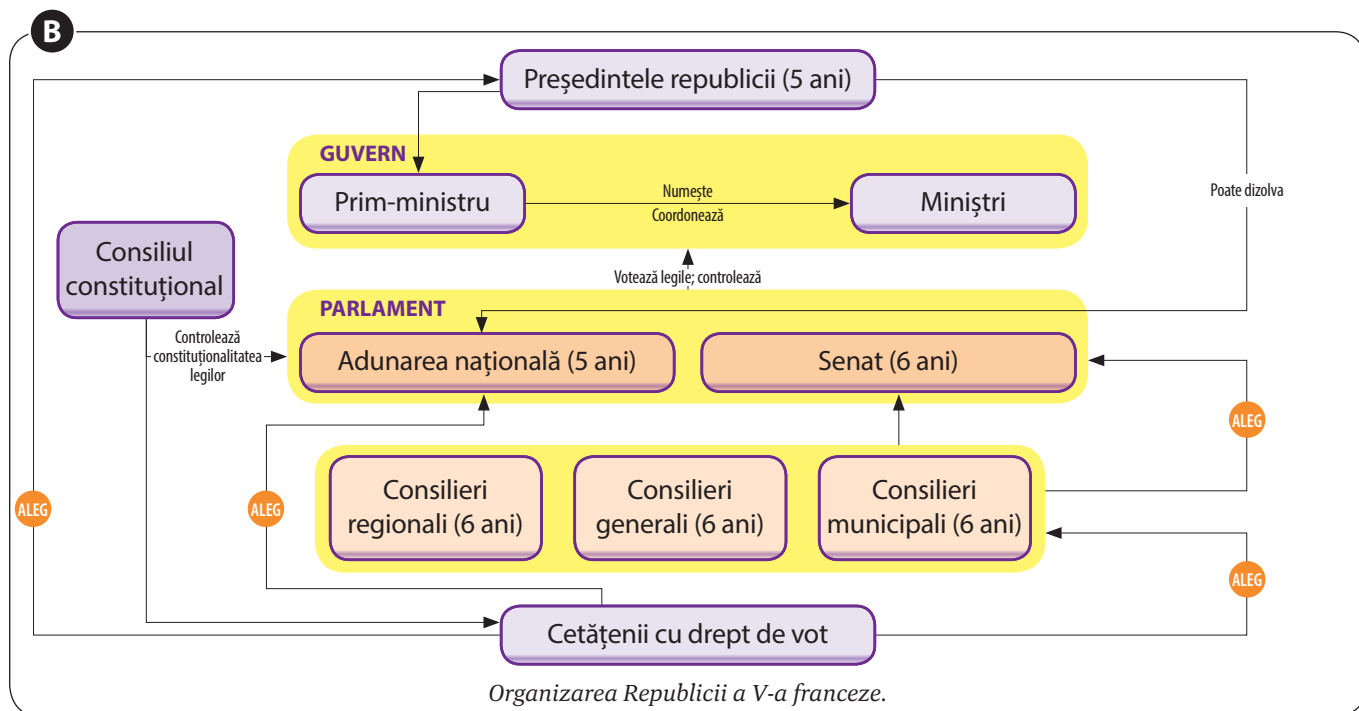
B

Președintele republicii (5 ani)

GUVERN

Prim-ministru

Numește
Coordonează

Miniștri

Poate dizolva

Consiliul constituțional

Votează legile; controlează

PARLAMENT

Controlează constituționalitatea legilor

Adunarea națională (5 ani)

Senat (6 ani)

ALEG

Consilieri regionali (6 ani)

Consilieri generali (6 ani)

Consilieri municipali (6 ani)

ALEG

ALEG

ALEG

Cetățenii cu drept de vot

Organizarea Republicii a V-a franceze.